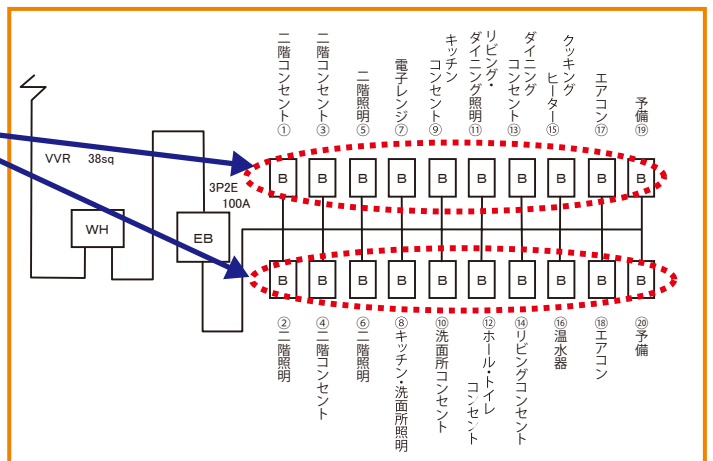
二階コンセント①
二階コンセント③
二階照明⑤
電子レンジ⑦
キッチンコンセント⑨
リビング・ダイニング照明⑪
ダイニングコンセント⑬
クッキングヒーター⑮
エアコン⑰
予備⑲

VVR 38sq
3P2E 100A
WH
EB

B B B B B B B B B B
B B B B B B B B B B

②二階照明
④二階コンセント
⑥二階照明
⑧キッチン・洗面所照明
⑩洗面所コンセント
⑫ホール・トイレコンセント
⑭リビングコンセント
⑯温水器
⑱エアコン
⑳予備